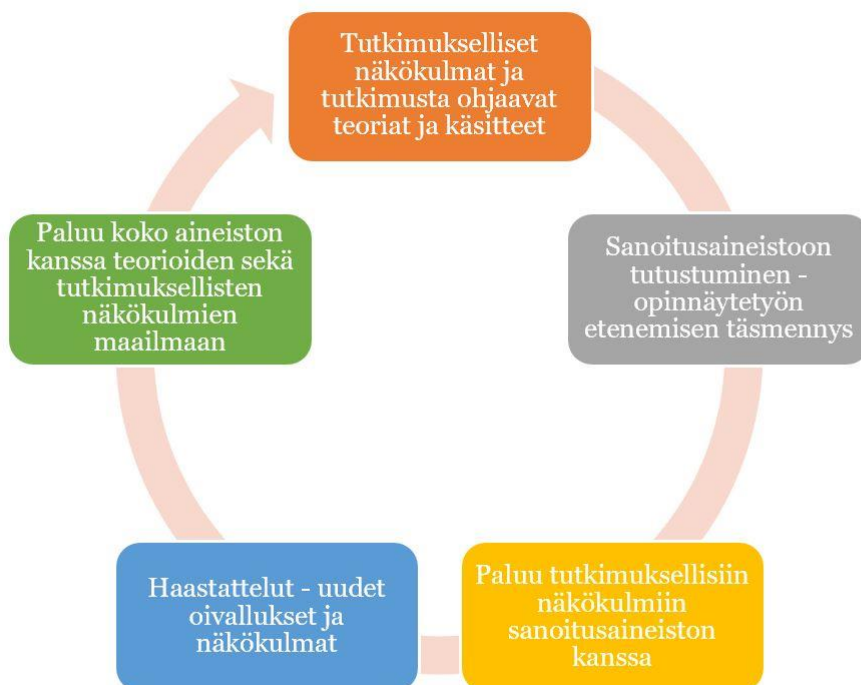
Tutkimukselliset näkökulmat ja tutkimusta ohjaavat teoriat ja käsitteet

Sanoitusaineistoon tutustuminen - opinnäytetyön etenemisen täsmennys

Paluu tutkimuksellisiin näkökulmiin sanoitusaineiston kanssa

Haastattelut - uudet oivallukset ja näkökulmat

Paluu koko aineiston kanssa teorioiden sekä tutkimuksellisten näkökulmien maailmaan